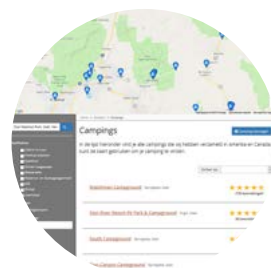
Campings

In de lijst hieronder vind je alle campings die wij hebben verzameld in Amerika en Canada. Je kunt ze zoeken en gebruiken om je camping te vinden.

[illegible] Campground

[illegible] RV Park & Campground

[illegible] Campground

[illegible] Campground